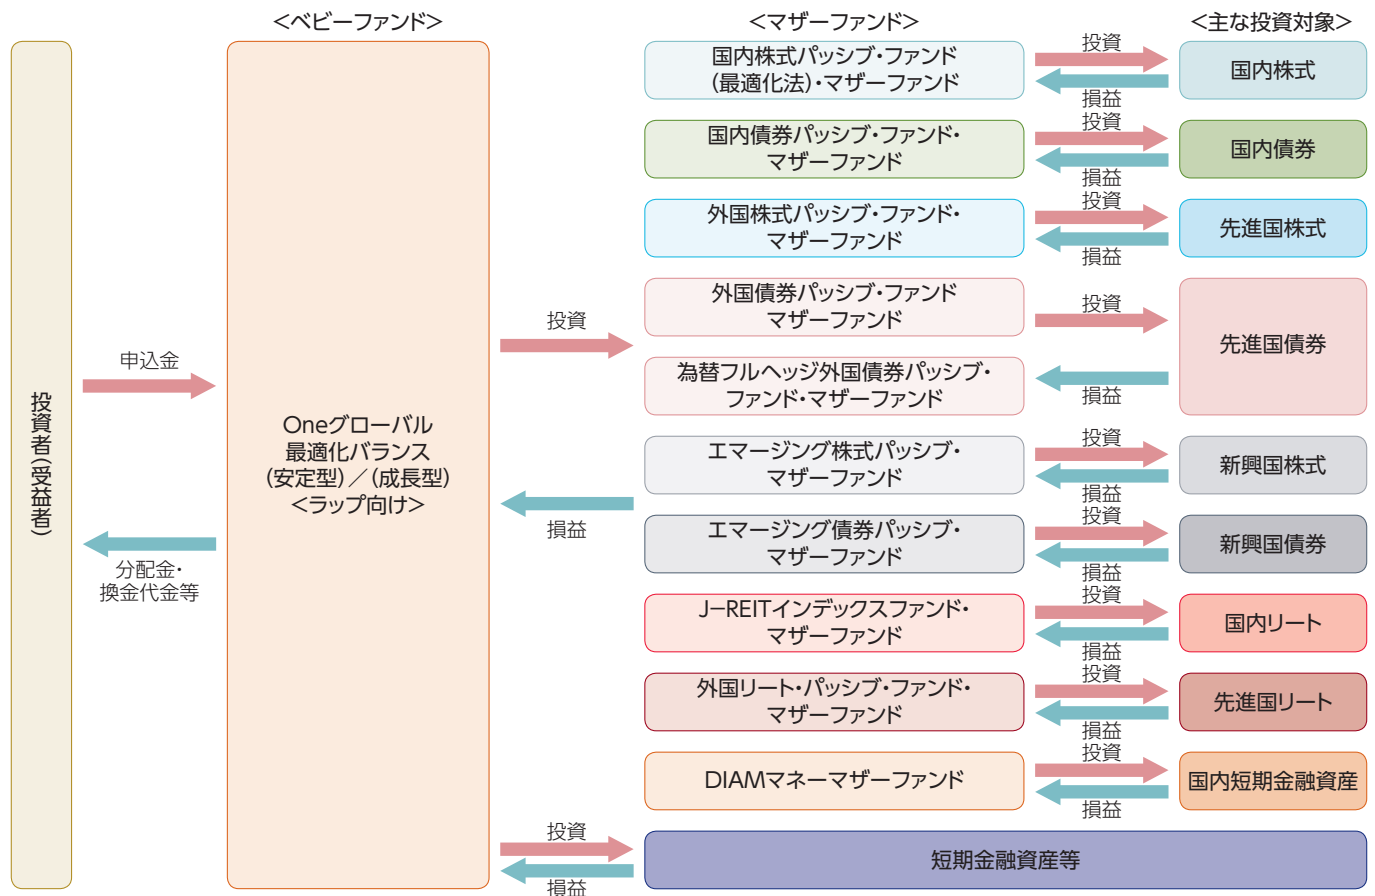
<ベビーファンド>

<マザーファンド>

<主な投資対象>

投資者(受益者)

申込金

分配金・換金代金等

Oneグローバル最適化バランス(安定型)/(成長型)<ラップ向け>

投資

損益

国内株式パッシブ・ファンド(最適化法)・マザーファンド

投資

損益

国内株式

国内債券パッシブ・ファンド・マザーファンド

投資

損益

国内債券

外国株式パッシブ・ファンド・マザーファンド

投資

損益

先進国株式

外国債券パッシブ・ファンドマザーファンド

投資

為替フルヘッジ外国債券パッシブ・ファンド・マザーファンド

損益

先進国債券

エマージング株式パッシブ・マザーファンド

投資

損益

新興国株式

エマージング債券パッシブ・マザーファンド

投資

損益

新興国債券

J−REITインデックスファンド・マザーファンド

投資

損益

国内リート

外国リート・パッシブ・ファンド・マザーファンド

投資

損益

先進国リート

DIAMマネーマザーファンド

投資

損益

国内短期金融資産

投資

損益

短期金融資産等